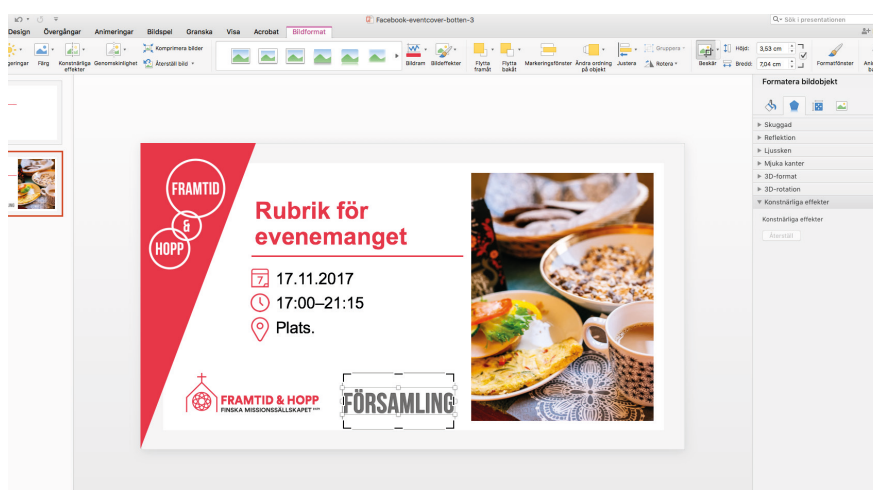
Facebook-eventcover-botten-3

Sök i presentationen

Design Övergångar Animeringar Bildspel Granska Visa Acrobat Bildformat

eringar Färg Konstnärliga effekter Genomskinlighet Komprimera bilder Återställ bild

Bildram Bildeffekter Flytta framåt Flytta bakåt Markeringsfönster Ändra ordning på objekt Justera Gruppera Rotera Beskär Höjd: 3,53 cm Bredd: 7,04 cm Formatfönster

Formatera bildobjekt

Skuggad
Reflektion
Ljussken
Mjuka kanter
3D-format
3D-rotation
Konstnärliga effekter

Konstnärliga effekter

Återställ

FRAMTID

&

HOPP

Rubrik för evenemanget

17.11.2017

17:00–21:15

Plats.

FRAMTID & HOPP
FINSKA MISSIONSSÄLLSKAPET

FÖRSAMLING